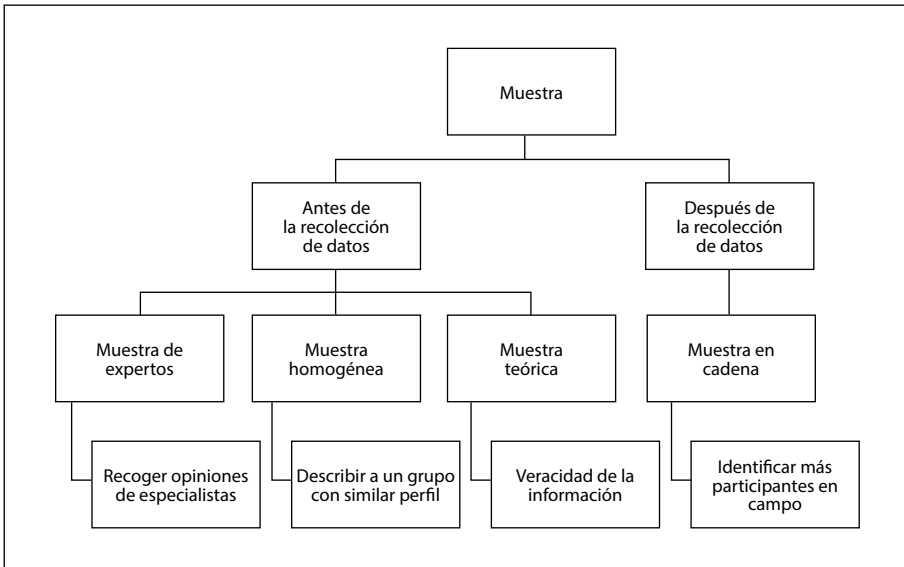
Muestra

Antes de la recolección de datos

Después de la recolección de datos

Muestra de expertos

Recoger opiniones de especialistas

Muestra homogénea

Describir a un grupo con similar perfil

Muestra teórica

Veracidad de la información

Muestra en cadena

Identificar más participantes en campo